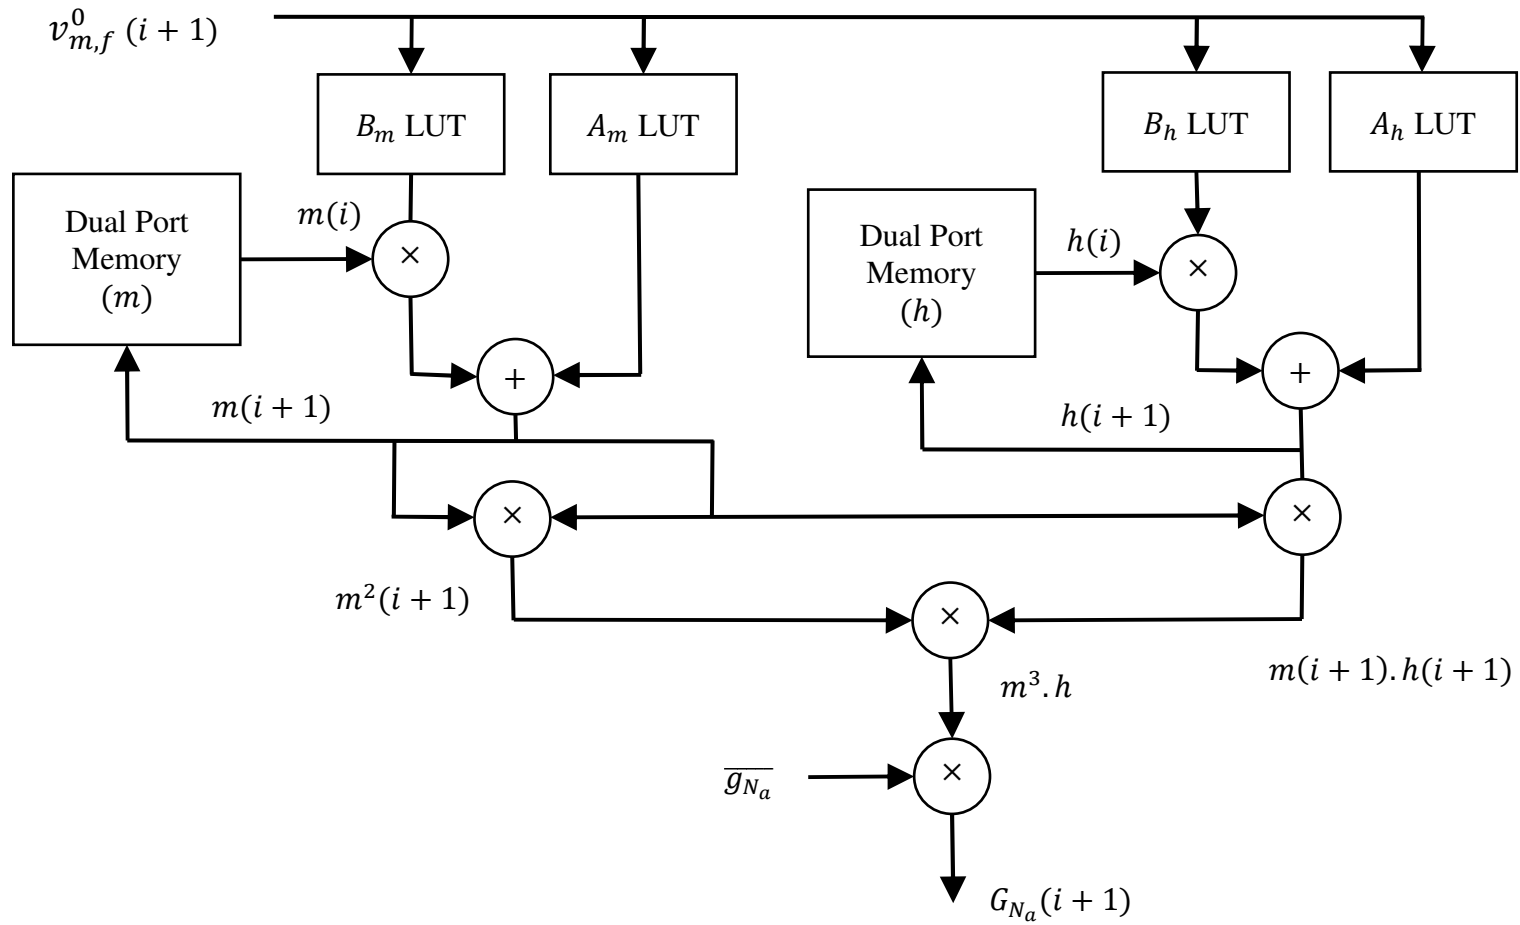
$v_{m,f}^{0}\ (i+1)$

$B_m$ LUT

$A_m$ LUT

$B_h$ LUT

$A_h$ LUT

Dual Port Memory $(m)$

$m(i)$

$\times$

Dual Port Memory $(h)$

$h(i)$

$\times$

$+$

$+$

$m(i+1)$

$h(i+1)$

$\times$

$\times$

$m^2(i+1)$

$\times$

$m(i+1).h(i+1)$

$m^3.h$

$\overline{g_{N_a}}$

$\times$

$G_{N_a}(i+1)$